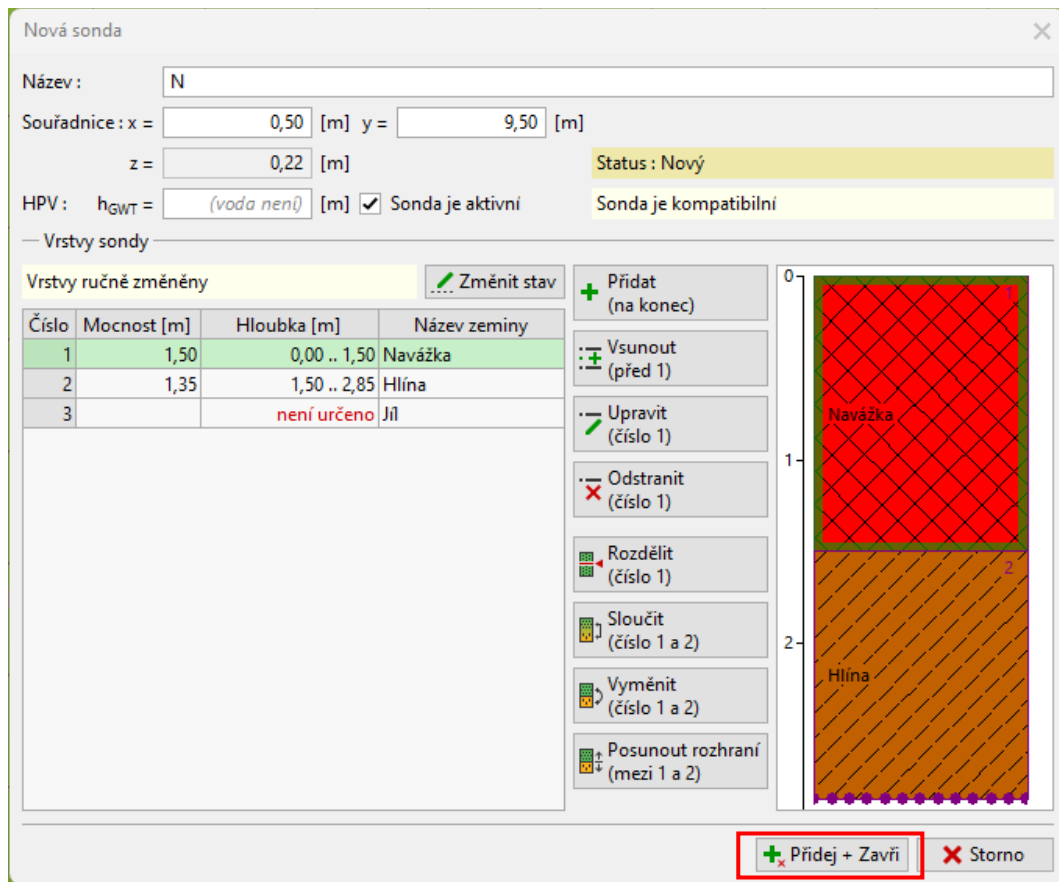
Nová sonda

Název : N

Souřadnice : x = 0,50 [m] y = 9,50 [m]

z = 0,22 [m]

Status : Nový

HPV : $h_{GWT}$ = (voda není) [m] ✓ Sonda je aktivní

Sonda je kompatibilní

Vrstvy sondy

Vrstvy ručně změněny

Změnit stav

| Číslo | Mocnost [m] | Hloubka [m] | Název zeminy |
|---|---|---|---|
| 1 | 1,50 | 0,00 .. 1,50 | Navážka |
| 2 | 1,35 | 1,50 .. 2,85 | Hlína |
| 3 | | není určeno | Jíl |

Přidat (na konec)

Vsunout (před 1)

Upravit (číslo 1)

Odstranit (číslo 1)

Rozdělit (číslo 1)

Sloučit (číslo 1 a 2)

Vyměnit (číslo 1 a 2)

Posunout rozhraní (mezi 1 a 2)

0
1
2
1
Navážka
2
Hlína

Přidej + Zavři

Storno